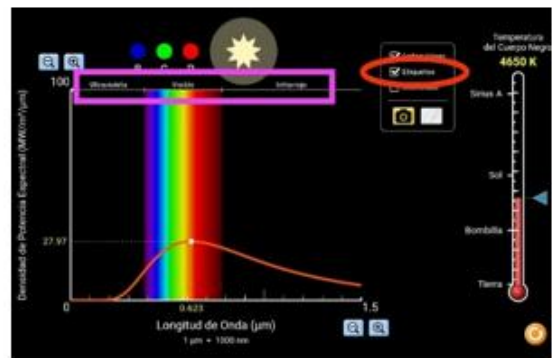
B G R

100

Ultravioleta Visible Infrarrojo

Intensidades
Etiquetas
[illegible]

Temperatura del Cuerpo Negro
4650 K

Sirius A

Sol

Bombilla

Tierra

Densidad de Potencia Espectral (MW/m²/μm)

27.97

0 0.623 1.5

Longitud de Onda (μm)
1 μm = 1000 nm